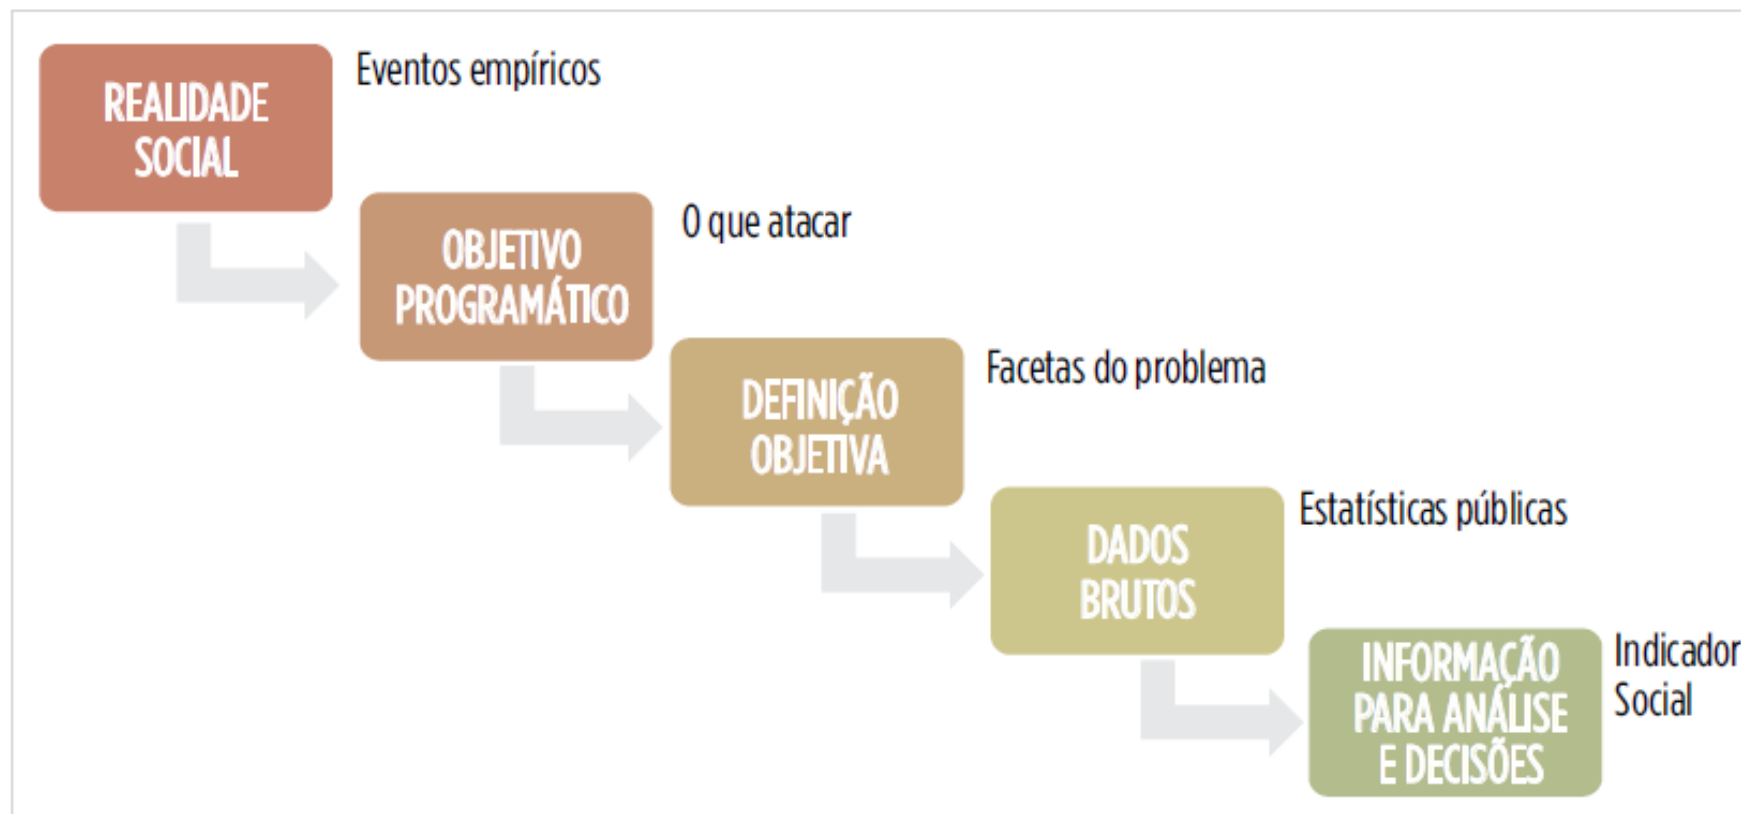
REALIDADE SOCIAL

Eventos empíricos

OBJETIVO PROGRAMÁTICO

O que atacar

DEFINIÇÃO OBJETIVA

Facetas do problema

DADOS BRUTOS

Estatísticas públicas

INFORMAÇÃO PARA ANÁLISE E DECISÕES

Indicador Social